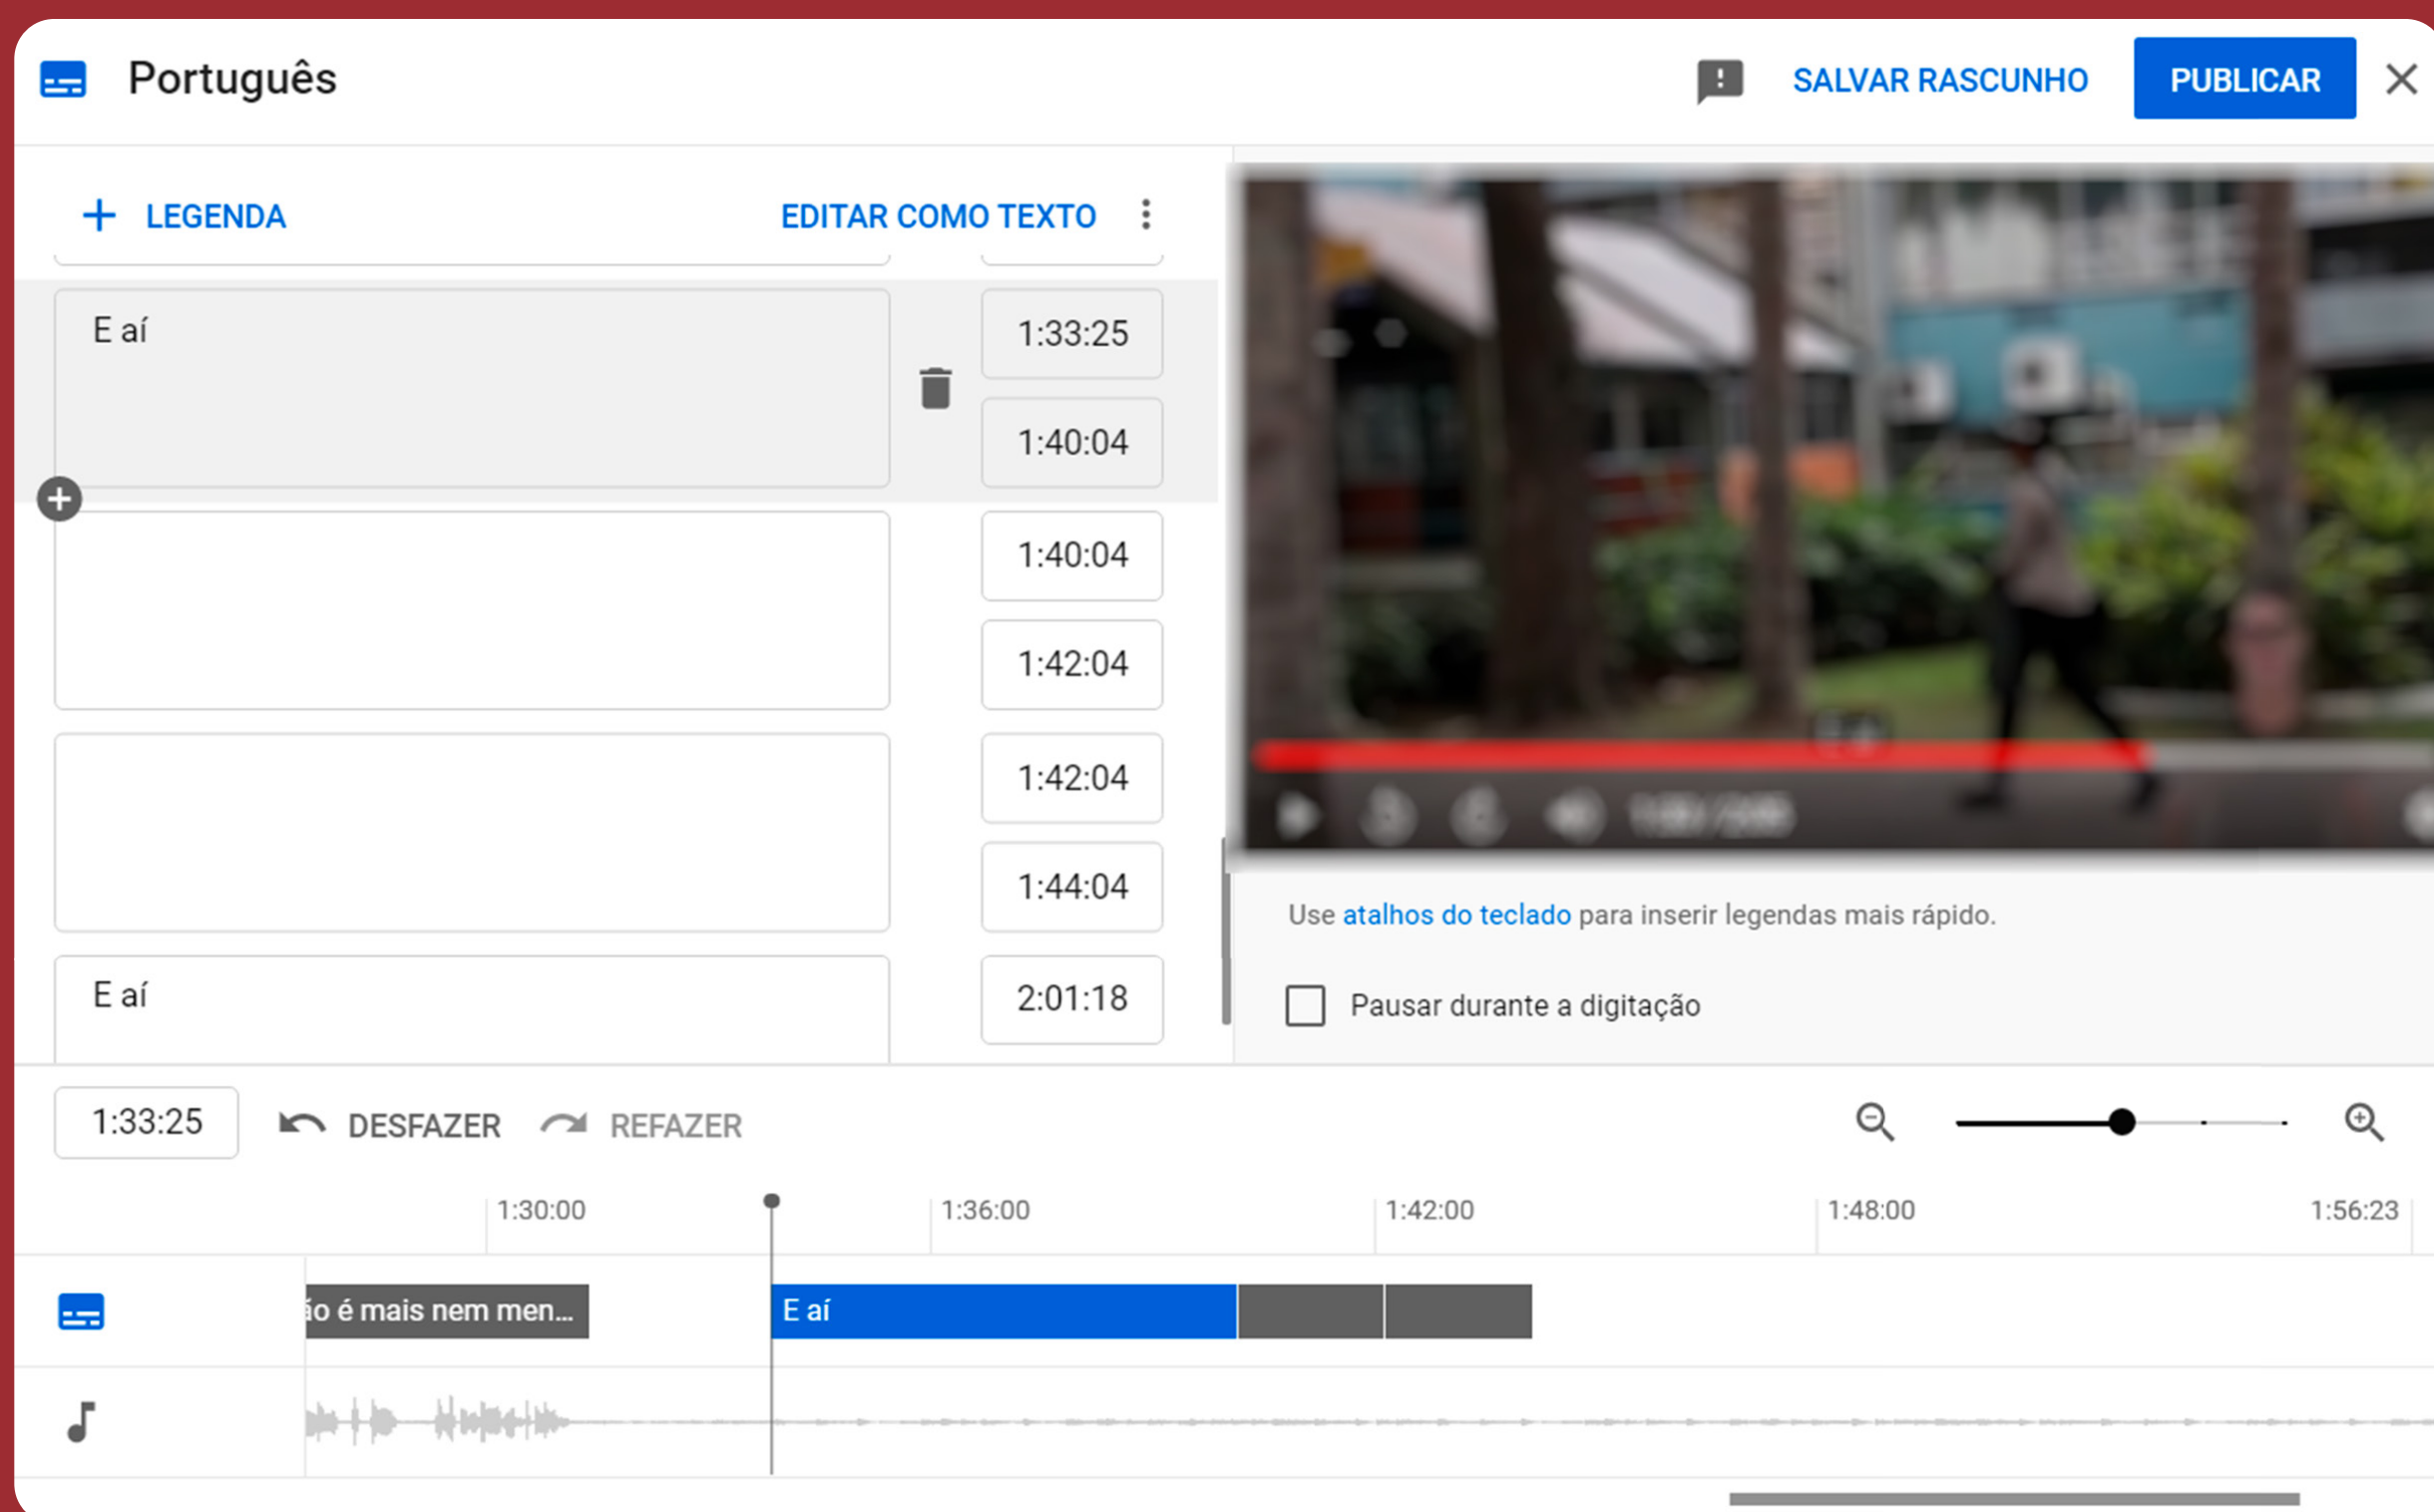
Português

SALVAR RASCUNHO

PUBLICAR

LEGENDA

EDITAR COMO TEXTO

E aí

1:33:25

1:40:04

1:40:04

1:42:04

1:42:04

1:44:04

E aí

2:01:18

Use atalhos do teclado para inserir legendas mais rápido.

Pausar durante a digitação

1:33:25

DESFAZER

REFAZER

1:30:00

1:36:00

1:42:00

1:48:00

1:56:23

ío é mais nem men...

E aí